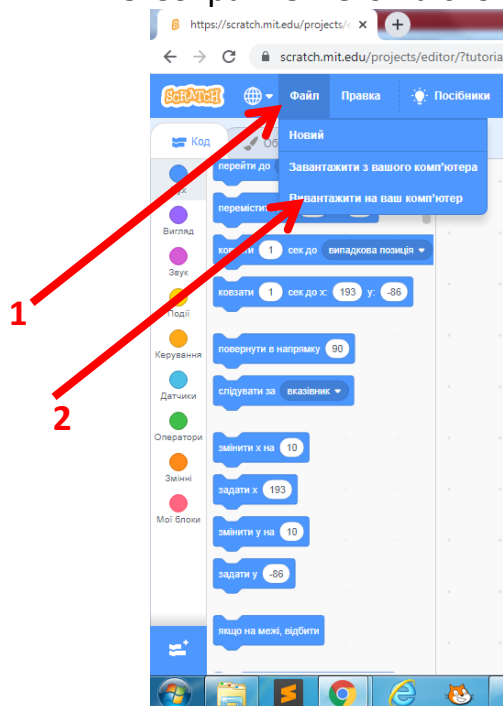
https://scratch.mit.edu/projects/
scratch.mit.edu/projects/editor/?tutoria

SCRATCH
Файл
Правка
Посібники

Код
Об

Новий
Завантажити з вашого комп'ютера
Вивантажити на ваш комп'ютер

перейти до
перемісти
ковзати 1 сек до випадкова позиція
ковзати 1 сек до x: 193 y: -86
повернути в напрямку 90
слідувати за вказівник
змінити х на 10
задати х 193
змінити у на 10
задати у -86
якщо на межі, відбити

Рух
Вигляд
Звук
Події
Керування
Датчики
Оператори
Змінні
Мої блоки

1
2